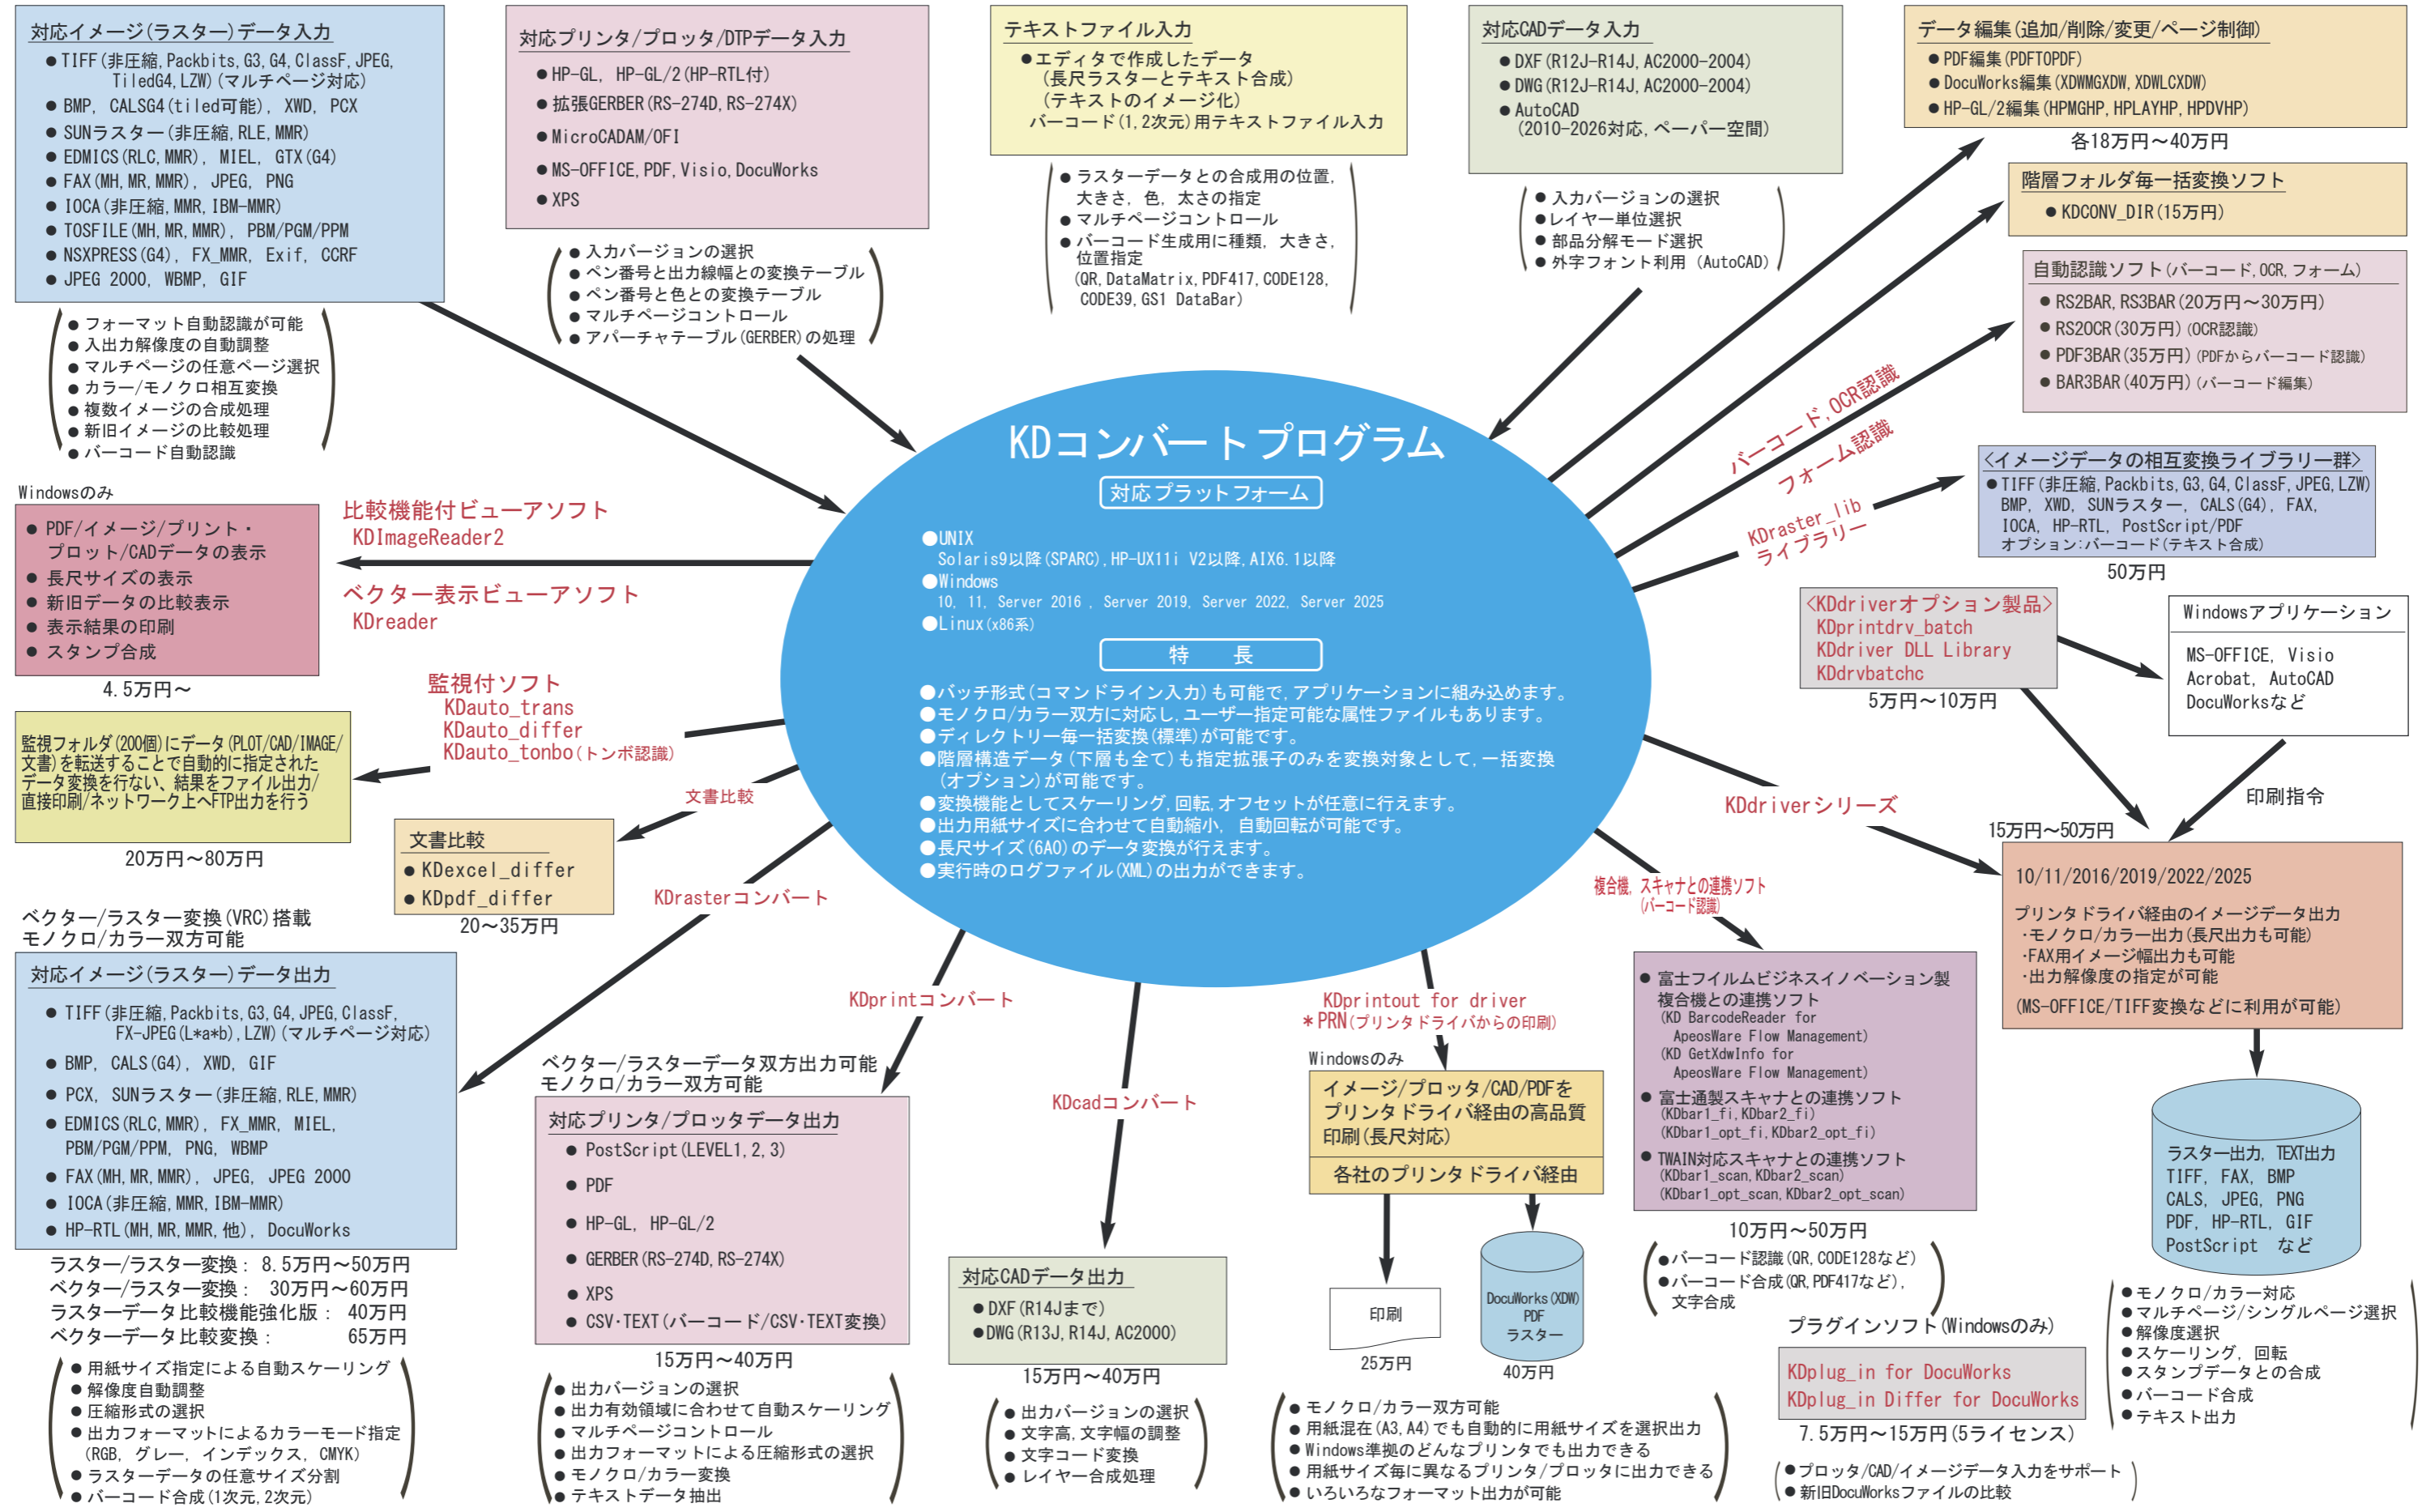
対応イメージ(ラスター)データ入力
● TIFF(非圧縮, Packbits, G3, G4, ClassF, JPEG, TiledG4, LZW)(マルチページ対応)
● BMP, CALSG4(tiled可能), XWD, PCX
● SUNラスター(非圧縮, RLE, MMR)
● EDMICS(RLC, MMR), MIEL, GTX(G4)
● FAX(MH, MR, MMR), JPEG, PNG
● IOCA(非圧縮, MMR, IBM-MMR)
● TOSFILE(MH, MR, MMR), PBM/PGM/PPM
● NSXPRESS(G4), FX_MMR, Exif, CCRF
● JPEG 2000, WBMP, GIF

● フォーマット自動認識が可能
● 入出力解像度の自動調整
● マルチページの任意ページ選択
● カラー/モノクロ相互変換
● 複数イメージの合成処理
● 新旧イメージの比較処理
● バーコード自動認識

対応プリンタ/プロッタ/DTPデータ入力
● HP-GL, HP-GL/2(HP-RTL付)
● 拡張GERBER(RS-274D, RS-274X)
● MicroCADAM/OFI
● MS-OFFICE, PDF, Visio, DocuWorks
● XPS

● 入力バージョンの選択
● ペン番号と出力線幅との変換テーブル
● ペン番号と色との変換テーブル
● マルチページコントロール
● アパーチャテーブル(GERBER)の処理

テキストファイル入力
●エディタで作成したデータ
(長尺ラスターとテキスト合成)
(テキストのイメージ化)
バーコード(1,2次元)用テキストファイル入力

● ラスターデータとの合成用の位置, 大きさ, 色, 太さの指定
● マルチページコントロール
● バーコード生成用に種類, 大きさ, 位置指定
(QR, DataMatrix, PDF417, CODE128, CODE39, GS1 DataBar)

対応CADデータ入力
● DXF(R12J~R14J, AC2000~2004)
● DWG(R12J~R14J, AC2000~2004)
● AutoCAD
(2010~2026対応, ペーパー空間)

● 入力バージョンの選択
● レイヤー単位選択
● 部品分解モード選択
● 外字フォント利用 (AutoCAD)

データ編集(追加/削除/変更/ページ制御)
● PDF編集(PDFTOPDF)
● DocuWorks編集(XDWMGXDW, XDWLCXDW)
● HP-GL/2編集(HPMGHP, HPLAYHP, HPDVHP)
各18万円~40万円

階層フォルダ毎一括変換ソフト
● KDCONV_DIR(15万円)

自動認識ソフト(バーコード, OCR, フォーム)
● RS2BAR, RS3BAR(20万円~30万円)
● RS2OCR(30万円)(OCR認識)
● PDF3BAR(35万円)(PDFからバーコード認識)
● BAR3BAR(40万円)(バーコード編集)

バーコード, OCR認識
フォーム認識

<イメージデータの相互変換ライブラリー群>
● TIFF(非圧縮, Packbits, G3, G4, ClassF, JPEG, LZW) BMP, XWD, SUNラスター, CALS(G4), FAX, IOCA, HP-RTL, PostScript/PDF
オプション:バーコード(テキスト合成)
50万円

KDraster_lib
ライブラリー

KDコンバートプログラム
対応プラットフォーム
●UNIX
Solaris9以降(SPARC), HP-UX11i V2以降, AIX6.1以降
●Windows
10, 11, Server 2016 , Server 2019, Server 2022, Server 2025
●Linux(x86系)
特 長
●バッチ形式(コマンドライン入力)も可能で, アプリケーションに組み込めます。
●モノクロ/カラー双方に対応し, ユーザー指定可能な属性ファイルもあります。
●ディレクトリー毎一括変換(標準)が可能です。
●階層構造データ(下層も全て)も指定拡張子のみを変換対象として, 一括変換(オプション)が可能です。
●変換機能としてスケーリング, 回転, オフセットが任意に行えます。
●出力用紙サイズに合わせて自動縮小, 自動回転が可能です。
●長尺サイズ(6A0)のデータ変換が行えます。
●実行時のログファイル(XML)の出力ができます。

Windowsのみ
● PDF/イメージ/プリント・プロット/CADデータの表示
● 長尺サイズの表示
● 新旧データの比較表示
● 表示結果の印刷
● スタンプ合成
4.5万円~

比較機能付ビューアソフト
KDImageReader2
ベクター表示ビューアソフト
KDreader

監視付ソフト
KDauto_trans
KDauto_differ
KDauto_tonbo(トンボ認識)

監視フォルダ(200個)にデータ(PLOT/CAD/IMAGE/文書)を転送することで自動的に指定されたデータ変換を行ない、結果をファイル出力/直接印刷/ネットワーク上へFTP出力を行う
20万円~80万円

文書比較
文書比較
● KDexcel_differ
● KDpdf_differ
20~35万円

KDrasterコンバート

<KDdriverオプション製品>
KDprintdrv_batch
KDdriver DLL Library
KDdrvbatchc
5万円~10万円

Windowsアプリケーション
MS-OFFICE, Visio
Acrobat, AutoCAD
DocuWorksなど

印刷指令

KDdriverシリーズ
15万円~50万円

10/11/2016/2019/2022/2025
プリンタドライバ経由のイメージデータ出力
・モノクロ/カラー出力(長尺出力も可能)
・FAX用イメージ幅出力も可能
・出力解像度の指定が可能
(MS-OFFICE/TIFF変換などに利用が可能)

ラスター出力, TEXT出力
TIFF, FAX, BMP
CALS, JPEG, PNG
PDF, HP-RTL, GIF
PostScript など

● モノクロ/カラー対応
● マルチページ/シングルページ選択
● 解像度選択
● スケーリング, 回転
● スタンプデータとの合成
● バーコード合成
● テキスト出力

ベクター/ラスター変換(VRC)搭載
モノクロ/カラー双方可能
対応イメージ(ラスター)データ出力
● TIFF(非圧縮, Packbits, G3, G4, JPEG, ClassF, FX-JPEG(L*a*b), LZW)(マルチページ対応)
● BMP, CALS(G4), XWD, GIF
● PCX, SUNラスター(非圧縮, RLE, MMR)
● EDMICS(RLC, MMR), FX_MMR, MIEL, PBM/PGM/PPM, PNG, WBMP
● FAX(MH, MR, MMR), JPEG, JPEG 2000
● IOCA(非圧縮, MMR, IBM-MMR)
● HP-RTL(MH, MR, MMR, 他), DocuWorks
ラスター/ラスター変換: 8.5万円~50万円
ベクター/ラスター変換: 30万円~60万円
ラスターデータ比較機能強化版: 40万円
ベクターデータ比較変換: 65万円

● 用紙サイズ指定による自動スケーリング
● 解像度自動調整
● 圧縮形式の選択
● 出力フォーマットによるカラーモード指定
(RGB, グレー, インデックス, CMYK)
● ラスターデータの任意サイズ分割
● バーコード合成(1次元, 2次元)

KDprintコンバート
ベクター/ラスターデータ双方出力可能
モノクロ/カラー双方可能
対応プリンタ/プロッタデータ出力
● PostScript(LEVEL1, 2, 3)
● PDF
● HP-GL, HP-GL/2
● GERBER(RS-274D, RS-274X)
● XPS
● CSV・TEXT(バーコード/CSV・TEXT変換)
15万円~40万円

● 出力バージョンの選択
● 出力有効領域に合わせて自動スケーリング
● マルチページコントロール
● 出力フォーマットによる圧縮形式の選択
● モノクロ/カラー変換
● テキストデータ抽出

KDcadコンバート
対応CADデータ出力
● DXF(R14Jまで)
●DWG(R13J, R14J, AC2000)
15万円~40万円

● 出力バージョンの選択
● 文字高, 文字幅の調整
● 文字コード変換
● レイヤー合成処理

KDprintout for driver
*PRN(プリンタドライバからの印刷)
Windowsのみ
イメージ/プロッタ/CAD/PDFをプリンタドライバ経由の高品質印刷(長尺対応)
各社のプリンタドライバ経由
印刷
25万円
DocuWorks(XDW)
PDF
ラスター
40万円

● モノクロ/カラー双方可能
● 用紙混在(A3, A4)でも自動的に用紙サイズを選択出力
● Windows準拠のどんなプリンタでも出力できる
● 用紙サイズ毎に異なるプリンタ/プロッタに出力できる
● いろいろなフォーマット出力が可能

複合機, スキャナとの連携ソフト
(バーコード認識)
● 富士フイルムビジネスイノベーション製複合機との連携ソフト
(KD BarcodeReader for ApeosWare Flow Management)
(KD GetXdwInfo for ApeosWare Flow Management)
● 富士通製スキャナとの連携ソフト
(KDbar1_fi, KDbar2_fi)
(KDbar1_opt_fi, KDbar2_opt_fi)
● TWAIN対応スキャナとの連携ソフト
(KDbar1_scan, KDbar2_scan)
(KDbar1_opt_scan, KDbar2_opt_scan)
10万円~50万円

● バーコード認識(QR, CODE128など)
● バーコード合成(QR, PDF417など), 文字合成

プラグインソフト(Windowsのみ)
KDplug_in for DocuWorks
KDplug_in Differ for DocuWorks
7.5万円~15万円(5ライセンス)
● プロッタ/CAD/イメージデータ入力をサポート
● 新旧DocuWorksファイルの比較